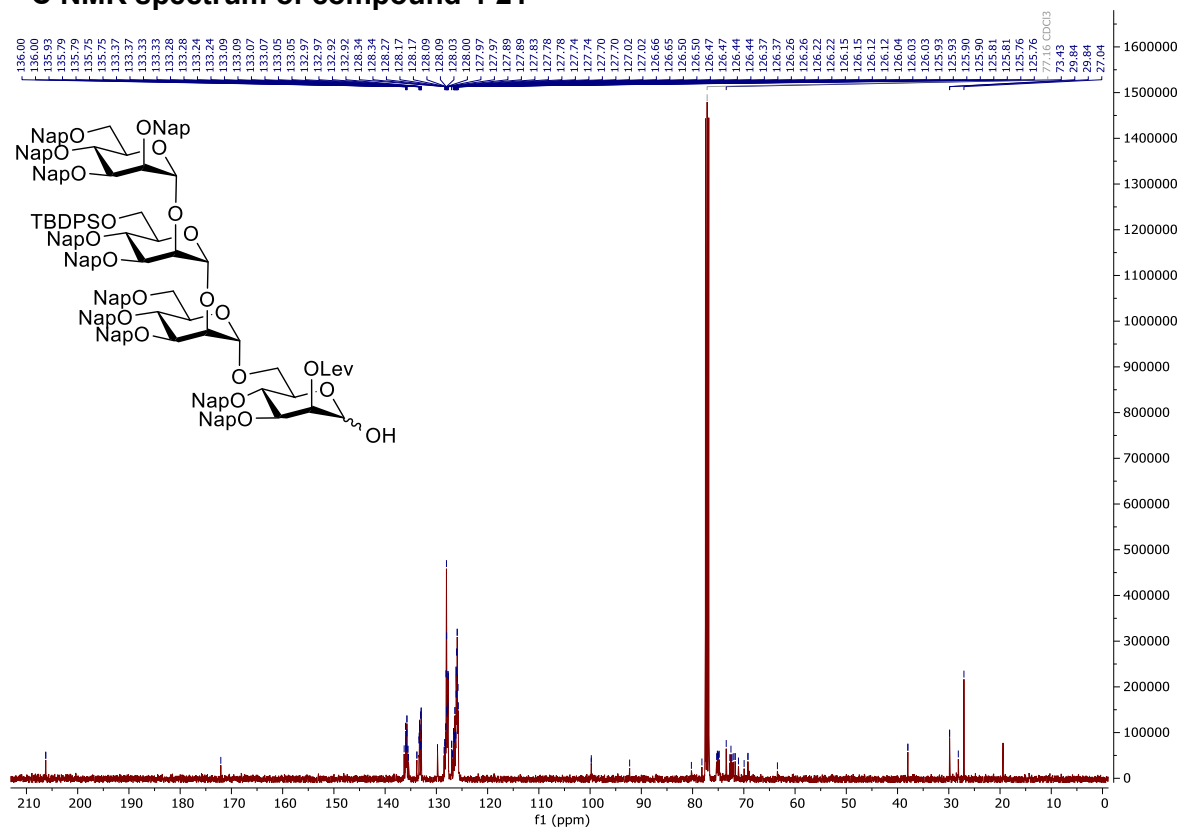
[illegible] NMR spectrum of compound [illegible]

136.00
136.00
135.93
135.79
135.79
135.75
135.75
133.37
133.37
133.33
133.33
133.28
133.24
133.24
133.09
133.09
133.07
133.05
132.97
132.97
132.92
132.92
128.34
128.34
128.27
128.17
128.17
128.09
128.09
128.03
128.00
127.97
127.97
127.89
127.89
127.83
127.78
127.74
127.70
127.70
127.02
127.02
126.66
126.65
126.50
126.50
126.47
126.47
126.44
126.44
126.37
126.37
126.26
126.26
126.22
126.22
126.15
126.15
126.12
126.12
126.04
126.03
126.03
125.93
125.93
125.90
125.81
125.81
125.76
125.76
77.16 CDCl3
73.43
29.84
29.84
27.04

NapO
ONap
NapO
O
NapO
O
TBDPSO
NapO
O
NapO
O
NapO
NapO
O
NapO
O
OLev
NapO
O
NapO
OH

1600000
1500000
1400000
1300000
1200000
1100000
1000000
900000
800000
700000
600000
500000
400000
300000
200000
100000
0

210 200 190 180 170 160 150 140 130 120 110 100 90 80 70 60 50 40 30 20 10 0
f1 (ppm)